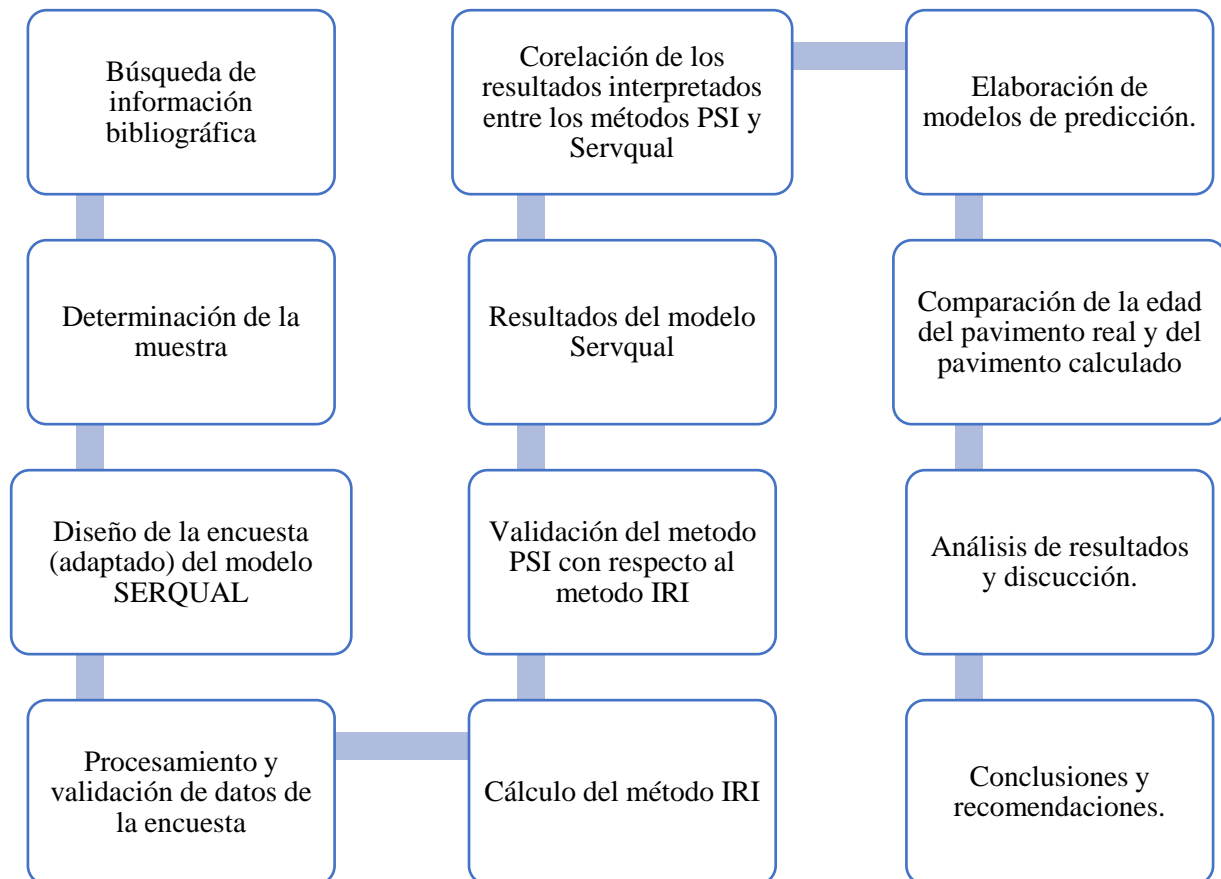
Búsqueda de información bibliográfica

Determinación de la muestra

Diseño de la encuesta (adaptado) del modelo SERQUAL

Procesamiento y validación de datos de la encuesta

Cálculo del método IRI

Validación del metodo PSI con respecto al metodo IRI

Resultados del modelo Servqual

Corelación de los resultados interpretados entre los métodos PSI y Servqual

Elaboración de modelos de predicción.

Comparación de la edad del pavimento real y del pavimento calculado

Análisis de resultados y discucción.

Conclusiones y recomendaciones.